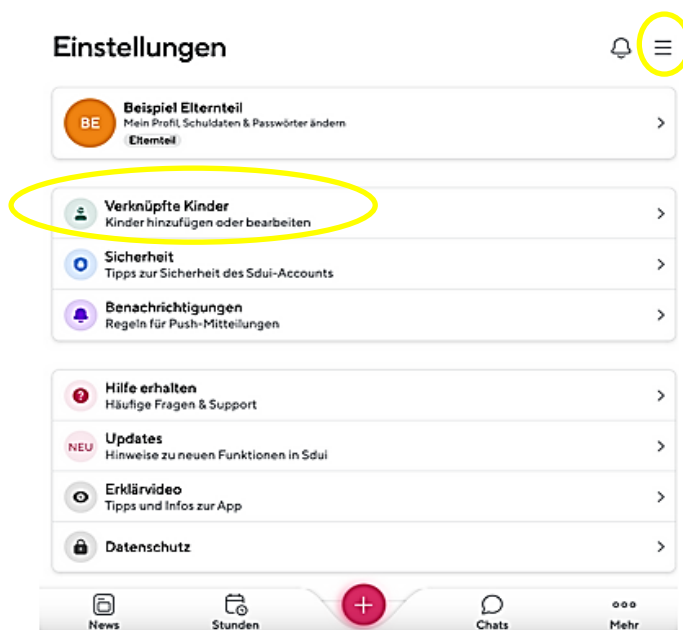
Einstellungen

BE
Beispiel Elternteil
Mein Profil, Schuldaten & Passwörter ändern
Elternteil

Verknüpfte Kinder
Kinder hinzufügen oder bearbeiten

Sicherheit
Tipps zur Sicherheit des Sdui-Accounts

Benachrichtigungen
Regeln für Push-Mitteilungen

Hilfe erhalten
Häufige Fragen & Support

NEU
Updates
Hinweise zu neuen Funktionen in Sdui

Erklärvideo
Tipps und Infos zur App

Datenschutz

News
Stunden
+
Chats
Mehr